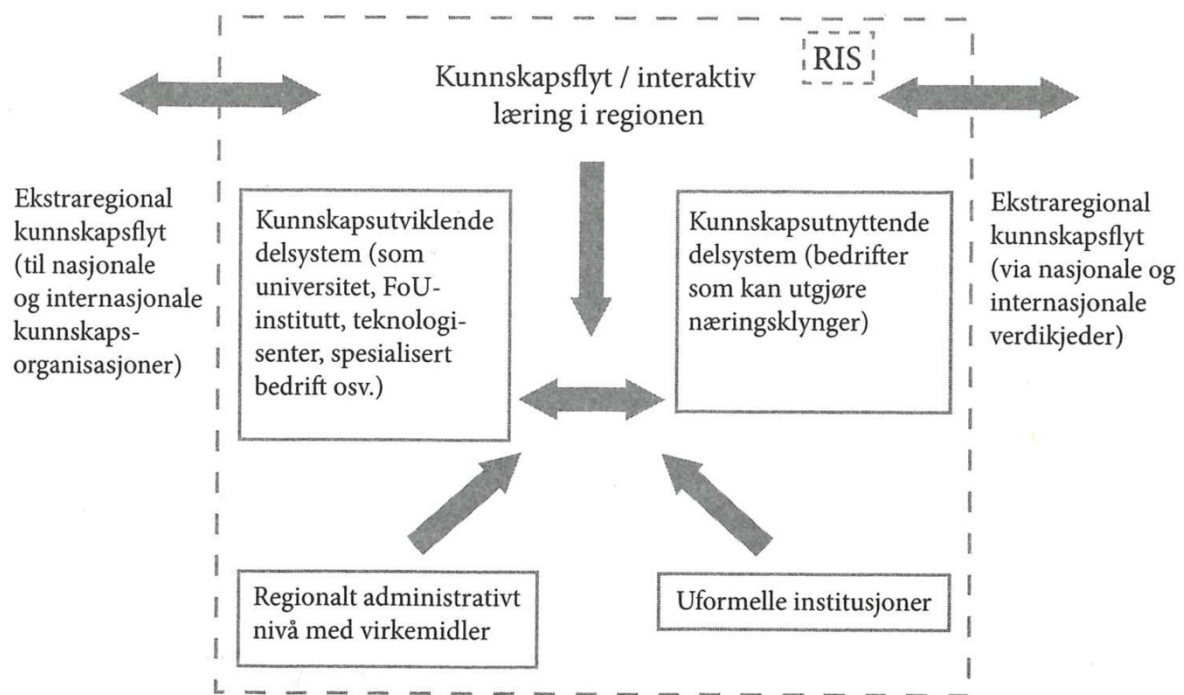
RIS

Kunnskapsflyt / interaktiv læring i regionen

Ekstraregional kunnskapsflyt (til nasjonale og internasjonale kunnskapsorganisasjoner)

Kunnskapsutviklende delsystem (som universitet, FoU-institutt, teknologisenter, spesialisert bedrift osv.)

Kunnskapsutnyttende delsystem (bedrifter som kan utgjøre næringsklynger)

Ekstraregional kunnskapsflyt (via nasjonale og internasjonale verdikjeder)

Regionalt administrativt nivå med virkemidler

Uformelle institusjoner